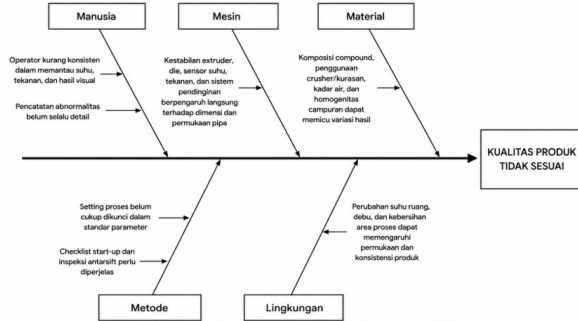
Manusia

Operator kurang konsisten dalam memantau suhu, tekanan, dan hasil visual

Pencatatan abnormalitas belum selalu detail

Mesin

Kestabilan extruder, die, sensor suhu, tekanan, dan sistem pendinginan berpengaruh langsung terhadap dimensi dan permukaan pipa

Material

Komposisi compound, penggunaan crusher/kurasan, kadar air, dan homogenitas campuran dapat memicu variasi hasil

KUALITAS PRODUK TIDAK SESUAI

Setting proses belum cukup dikunci dalam standar parameter

Checklist start-up dan inspeksi antarsift perlu diperjelas

Metode

Perubahan suhu ruang, debu, dan kebersihan area proses dapat memengaruhi permukaan dan konsistensi produk

Lingkungan